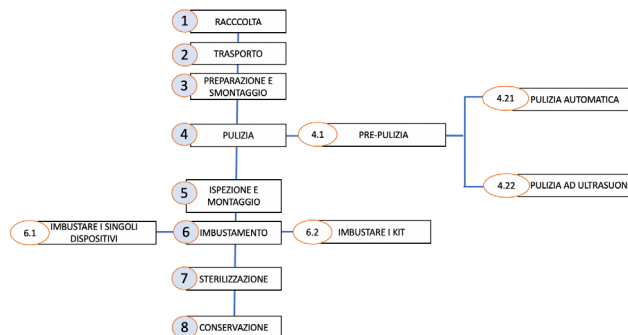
1 RACCCOLTA

2 TRASPORTO

3 PREPARAZIONE E SMONTAGGIO

4 PULIZIA

4.1 PRE-PULIZIA

4.21 PULIZIA AUTOMATICA

4.22 PULIZIA AD ULTRASUONI

5 ISPEZIONE E MONTAGGIO

6.1 IMBUSTARE I SINGOLI DISPOSITIVI

6 IMBUSTAMENTO

6.2 IMBUSTARE I KIT

7 STERILIZZAZIONE

8 CONSERVAZIONE